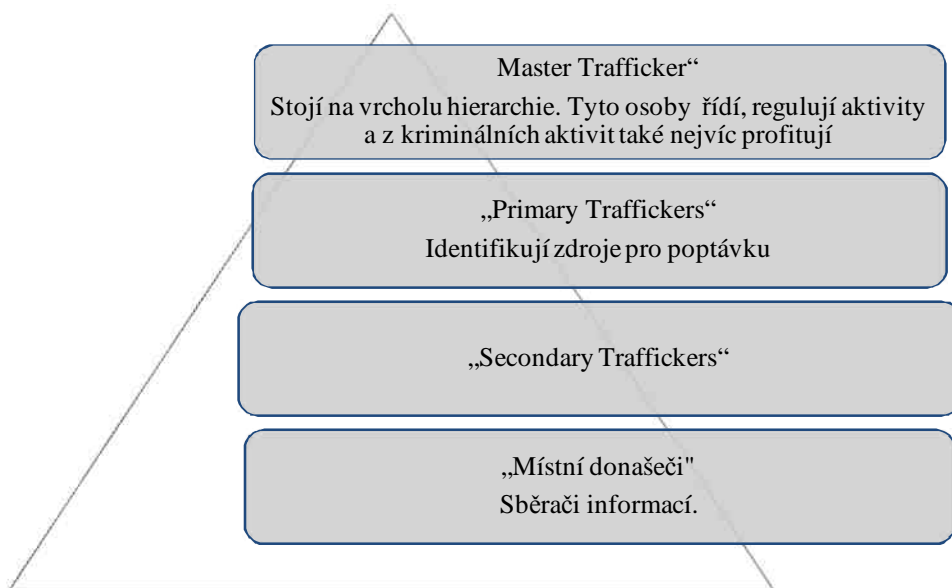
Master Trafficker“
Stojí na vrcholu hierarchie. Tyto osoby řídí, regulují aktivity a z kriminálních aktivit také nejvíc profitují

„Primary Traffickers“
Identifikují zdroje pro poptávku

„Secondary Traffickers“

„Místní donašeči"
Sběrači informací.